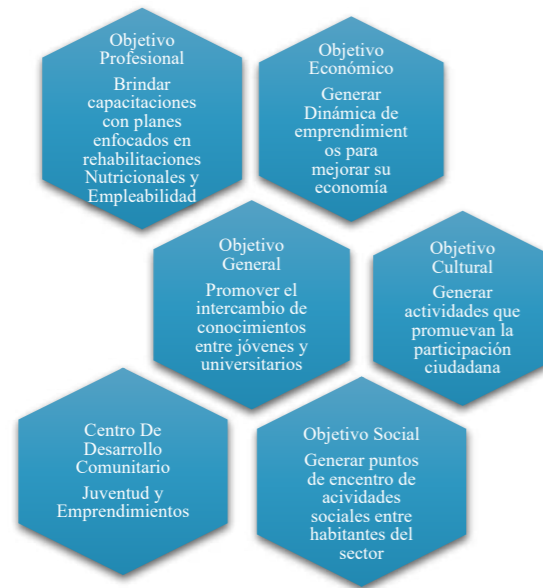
Objetivo Profesional

Brindar capacitaciones con planes enfocados en rehabilitaciones Nutricionales y Empleabilidad

Objetivo Económico

Generar Dinámica de emprendimient os para mejorar su economía

Objetivo General

Promover el intercambio de conocimientos entre jóvenes y universitarios

Objetivo Cultural

Generar actividades que promuevan la participación ciudadana

Centro De Desarrollo Comunitario

Juventud y Emprendimientos

Objetivo Social

Generar puntos de encentro de acividades sociales entre habitantes del sector